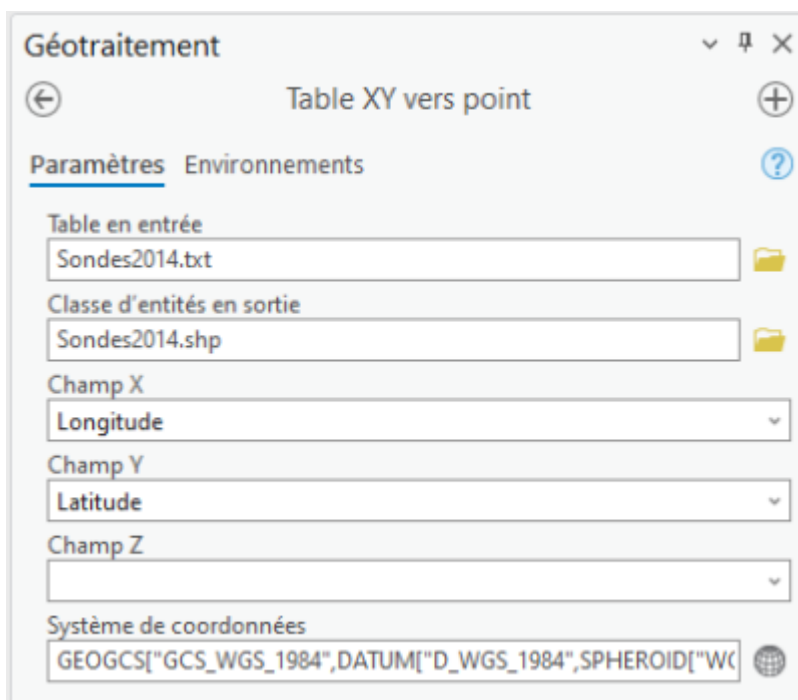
Géotraitement

Table XY vers point

Paramètres Environnements

Table en entrée

Sondes2014.txt

Classe d'entités en sortie

Sondes2014.shp

Champ X

Longitude

Champ Y

Latitude

Champ Z

Système de coordonnées

GEOGCS["GCS_WGS_1984",DATUM["D_WGS_1984",SPHEROID["W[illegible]